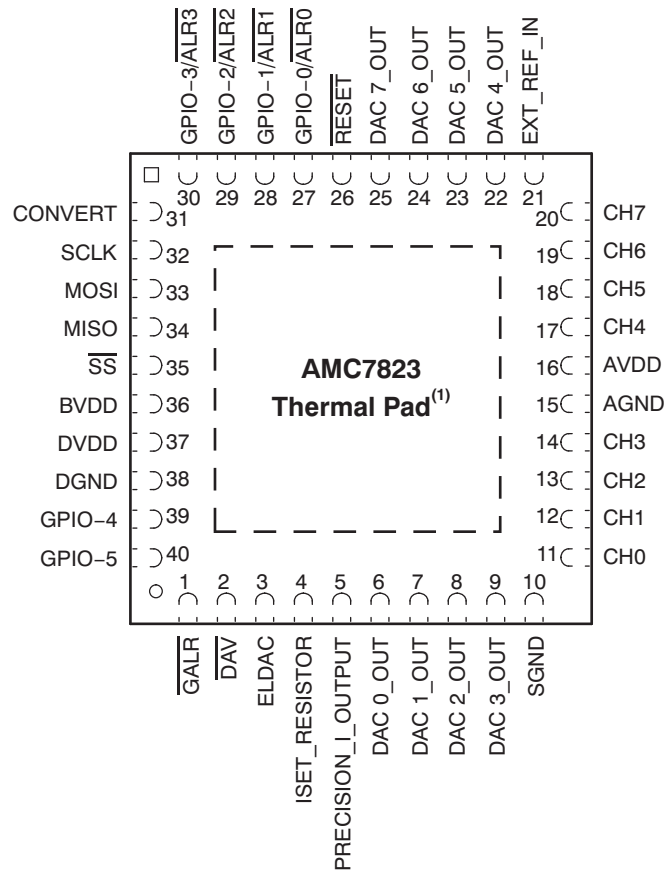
GPIO−3/$\overline{ALR3}$
GPIO−2/$\overline{ALR2}$
GPIO−1/$\overline{ALR1}$
GPIO−0/$\overline{ALR0}$
$\overline{RESET}$
DAC 7_OUT
DAC 6_OUT
DAC 5_OUT
DAC 4_OUT
EXT_REF_IN

30 29 28 27 26 25 24 23 22 21

CONVERT 31
SCLK 32
MOSI 33
MISO 34
$\overline{SS}$ 35
BVDD 36
DVDD 37
DGND 38
GPIO−4 39
GPIO−5 40

20 CH7
19 CH6
18 CH5
17 CH4
16 AVDD
15 AGND
14 CH3
13 CH2
12 CH1
11 CH0

AMC7823
Thermal Pad$^{(1)}$

1 2 3 4 5 6 7 8 9 10

$\overline{GALR}$
$\overline{DAV}$
ELDAC
ISET_RESISTOR
PRECISION_I_OUTPUT
DAC 0_OUT
DAC 1_OUT
DAC 2_OUT
DAC 3_OUT
SGND